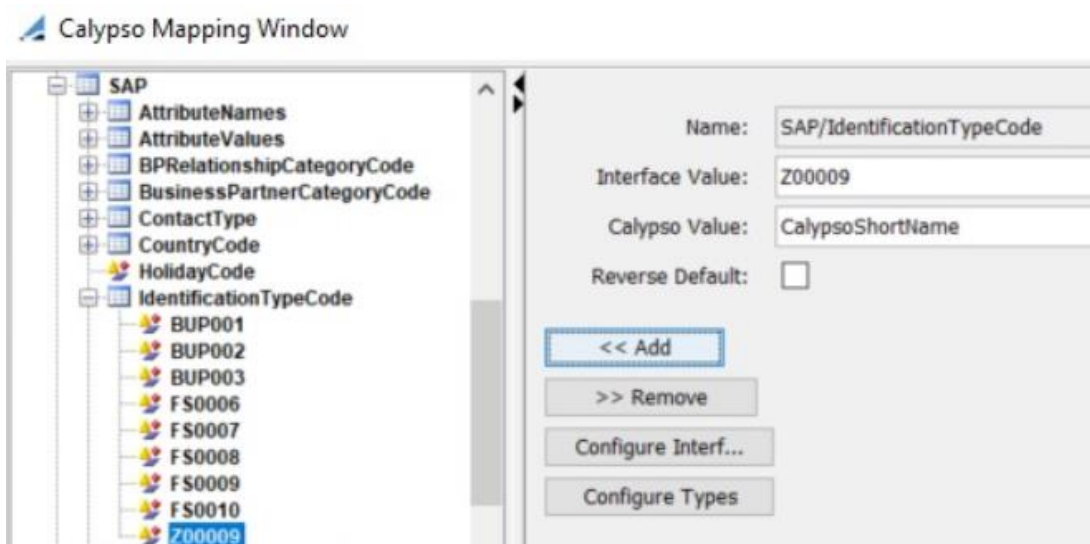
Calypso Mapping Window

SAP
AttributeNames
AttributeValues
BPRelationshipCategoryCode
BusinessPartnerCategoryCode
ContactType
CountryCode
HolidayCode
IdentificationTypeCode
BUP001
BUP002
BUP003
FS0006
FS0007
FS0008
FS0009
FS0010
Z00009

Name: SAP/IdentificationTypeCode
Interface Value: Z00009
Calypso Value: CalypsoShortName
Reverse Default:

<< Add
>> Remove
Configure Interf...
Configure Types